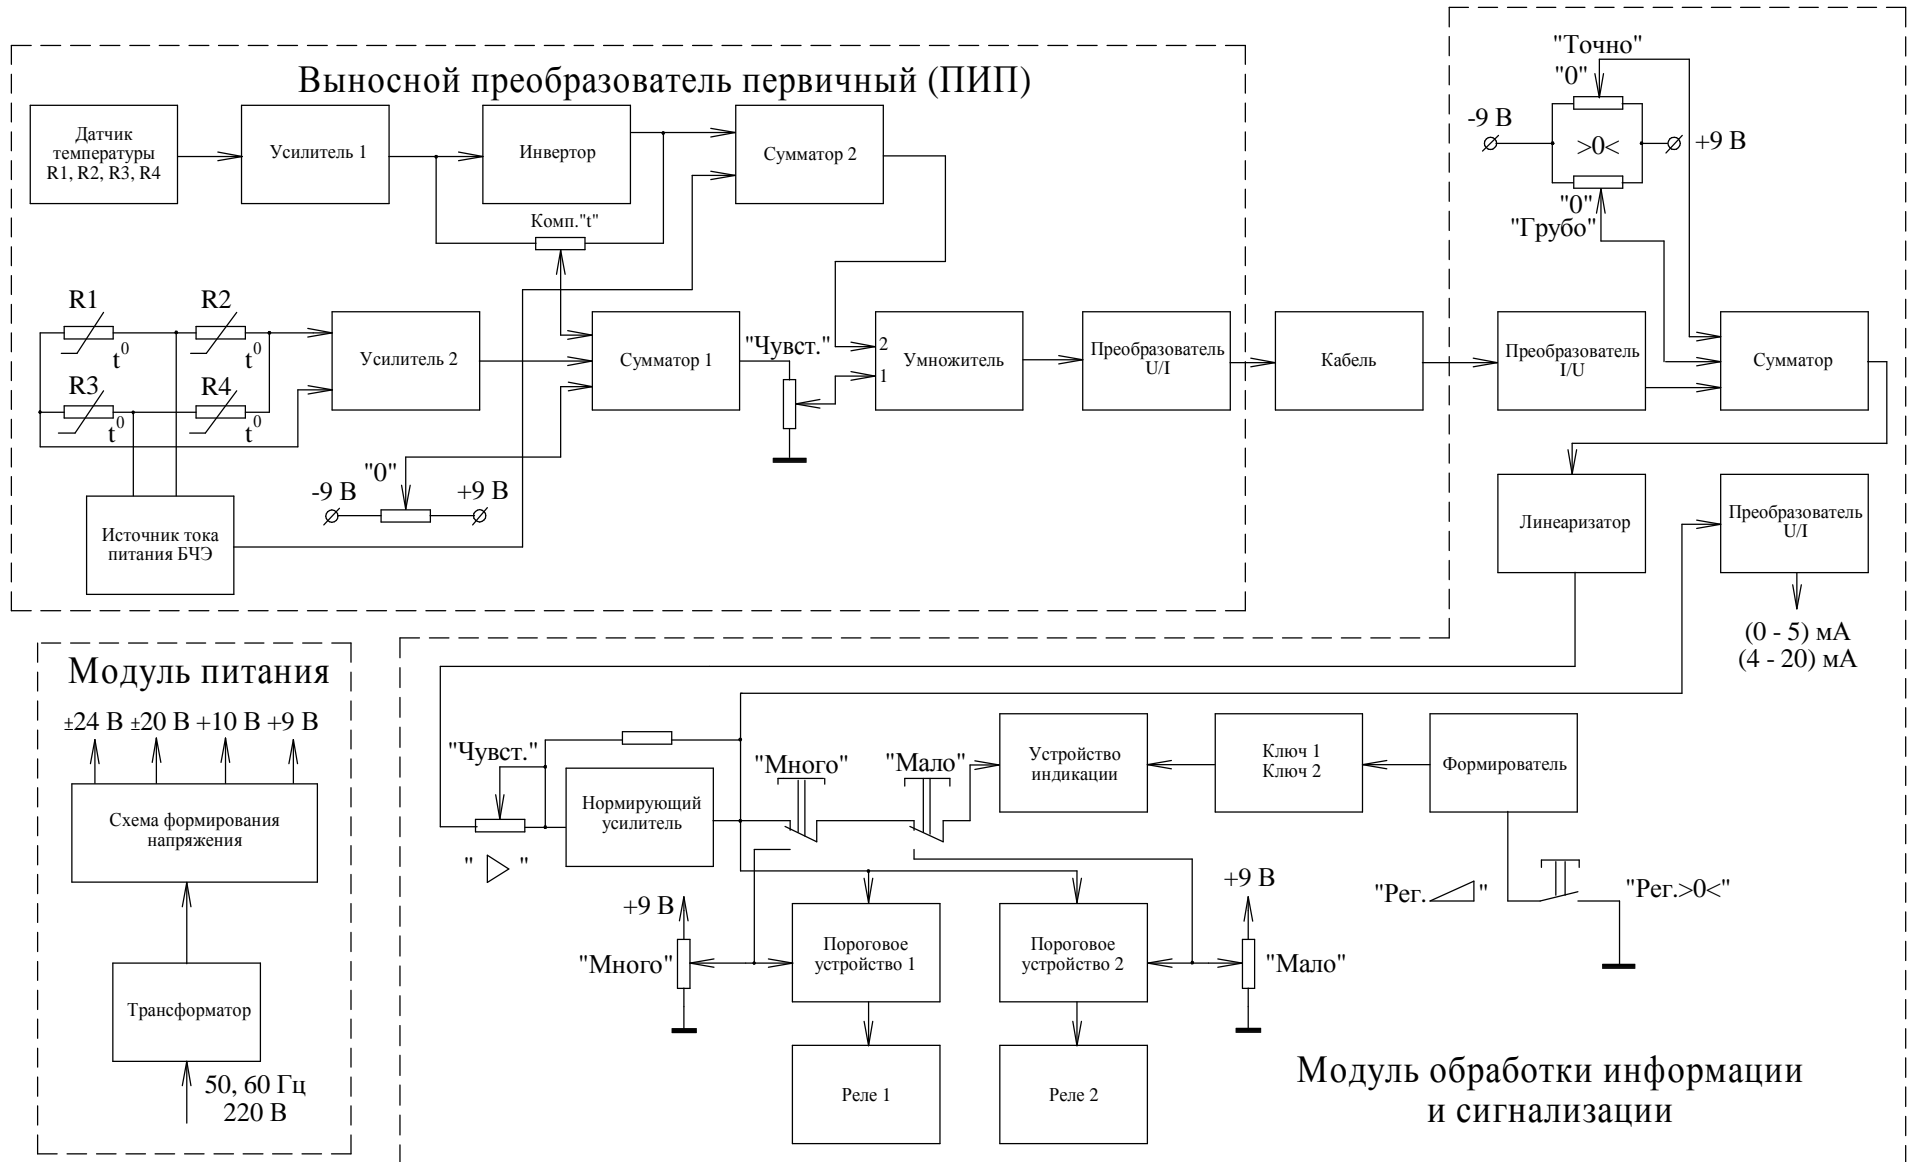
Выносной преобразователь первичный (ПИП)

Датчик температуры R1, R2, R3, R4

Усилитель 1

Инвертор

Сумматор 2

Комп."t"

R1 $t^0$

R2 $t^0$

R3 $t^0$

R4 $t^0$

Усилитель 2

Сумматор 1

"Чувст."

2

1

Умножитель

Преобразователь U/I

Кабель

Источник тока питания БЧЭ

-9 В

"0"

+9 В

"Точно"

"0"

-9 В

>0<

+9 В

"0"

"Грубо"

Преобразователь I/U

Сумматор

Линеаризатор

Преобразователь U/I

(0 - 5) мА
(4 - 20) мА

Модуль питания

±24 В ±20 В +10 В +9 В

Схема формирования напряжения

Трансформатор

50, 60 Гц
220 В

"Чувст."

Нормирующий усилитель

" ▷ "

"Много"

"Мало"

Устройство индикации

Ключ 1
Ключ 2

Формирователь

"Рег. ◿"

"Рег.>0<"

+9 В

"Много"

Пороговое устройство 1

Пороговое устройство 2

+9 В

"Мало"

Реле 1

Реле 2

Модуль обработки информации и сигнализации